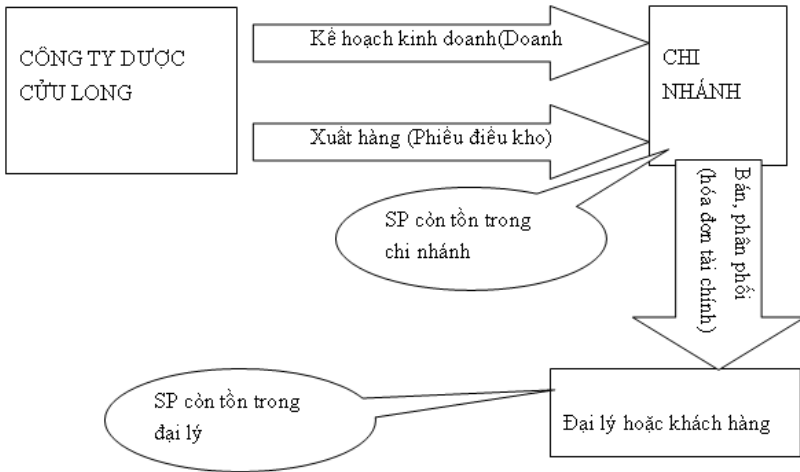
CÔNG TY DƯỢC CỬU LONG

Kế hoạch kinh doanh(Doanh

Xuất hàng (Phiếu điều kho)

CHI NHÁNH

SP còn tồn trong chi nhánh

Bán, phân phối (hóa đơn tài chính)

SP còn tồn trong đại lý

Đại lý hoặc khách hàng